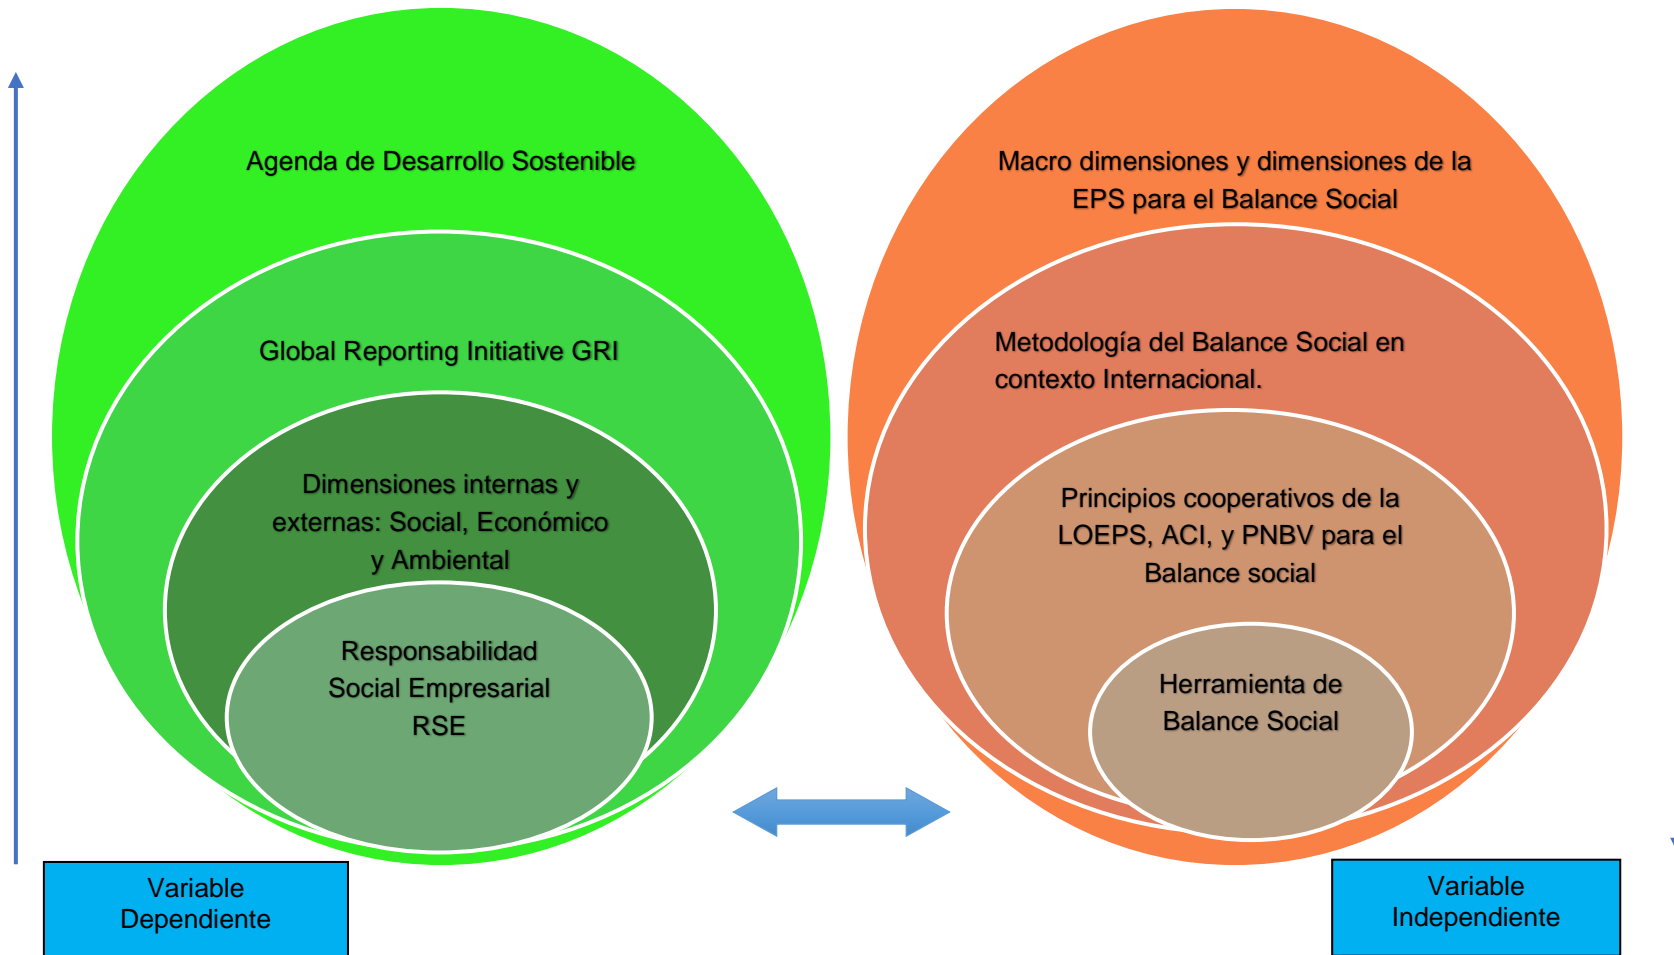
Agenda de Desarrollo Sostenible

Global Reporting Initiative GRI

Dimensiones internas y externas: Social, Económico y Ambiental

Responsabilidad Social Empresarial RSE

Macro dimensiones y dimensiones de la EPS para el Balance Social

Metodología del Balance Social en contexto Internacional.

Principios cooperativos de la LOEPS, ACI, y PNBV para el Balance social

Herramienta de Balance Social

Variable Dependiente

Variable Independiente